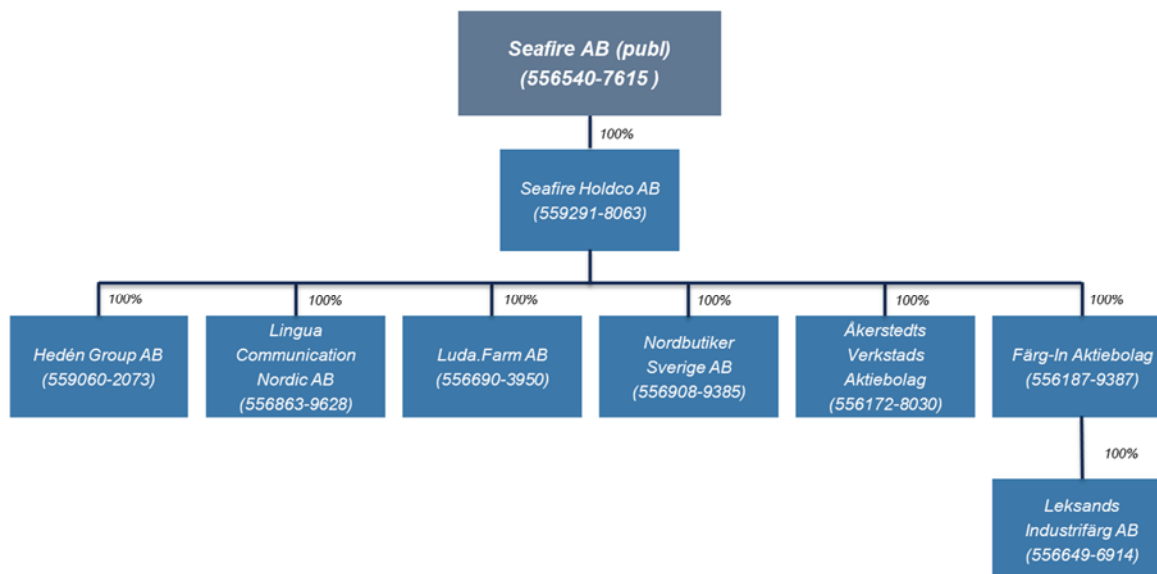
Seafire AB (publ)
(556540-7615 )

100%

Seafire Holdco AB
(559291-8063)

100%

Hedén Group AB
(559060-2073)

100%

Lingua Communication Nordic AB
(556863-9628)

100%

Luda.Farm AB
(556690-3950)

100%

Nordbutiker Sverige AB
(556908-9385)

100%

Åkerstedts Verkstads Aktiebolag
(556172-8030)

100%

Färg-In Aktiebolag
(556187-9387)

100%

Leksands Industrifärg AB
(556649-6914)